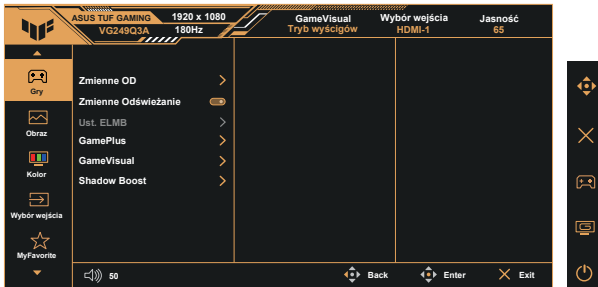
ASUS TUF GAMING
VG249Q3A
1920 x 1080
180Hz
GameVisual
Tryb wyścigów
Wybór wejścia
HDMI-1
Jasność
65

Gry
Obraz
Kolor
Wybór wejścia
MyFavorite

Zmienne OD
Zmienne Odświeżanie
Ust. ELMB
GamePlus
GameVisual
Shadow Boost

50
Back
Enter
Exit